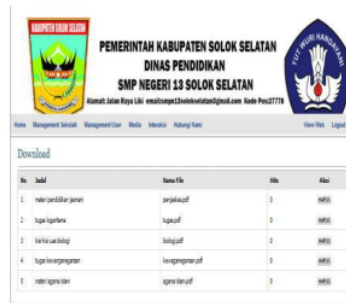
KABUPATEN SOLOK SELATAN

PEMERINTAH KABUPATEN SOLOK SELATAN
DINAS PENDIDIKAN
SMP NEGERI 13 SOLOK SELATAN
Alamat: Jalan Raya Liki email: smpn13solokselatan@gmail.com Kode Pos:27778

TUT WURI HANDAYANI

Home Management Sekolah Management User Media Interaksi Hubungi Kami View Web Logout

Download

| No | Judul | Nama File | Hits | Aksi |
|---|---|---|---|---|
| 1 | materi pendidikan jasmani | penjaskes.pdf | 0 | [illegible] |
| 2 | tugas logaritama | tugas.pdf | 0 | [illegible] |
| 3 | kisi-kisi uas biologi | biologi.pdf | 0 | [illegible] |
| 4 | tugas kewarganegaraan | kewarganegaraan.pdf | 0 | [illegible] |
| 5 | materi agama islam | agama islam.pdf | 0 | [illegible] |